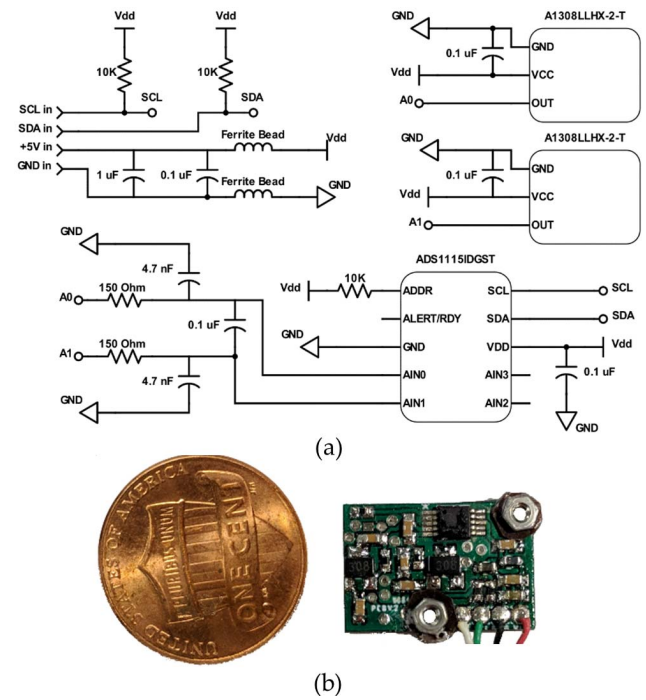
Vdd
Vdd
10K
10K
SCL
SDA
SCL in
SDA in
+5V in
GND in
Ferrite Bead
Vdd
1 uF
0.1 uF
Ferrite Bead
GND

GND
A1308LLHX-2-T
0.1 uF
GND
Vdd
VCC
A0
OUT

GND
A1308LLHX-2-T
0.1 uF
GND
Vdd
VCC
A1
OUT

GND
4.7 nF
A0
150 Ohm
0.1 uF
A1
150 Ohm
4.7 nF
GND

ADS1115IDGST
Vdd
10K
ADDR
SCL
SCL
ALERT/RDY
SDA
SDA
GND
GND
VDD
Vdd
AIN0
AIN3
0.1 uF
AIN1
AIN2
GND

(a)

UNITED STATES OF AMERICA
ONE CENT

(b)